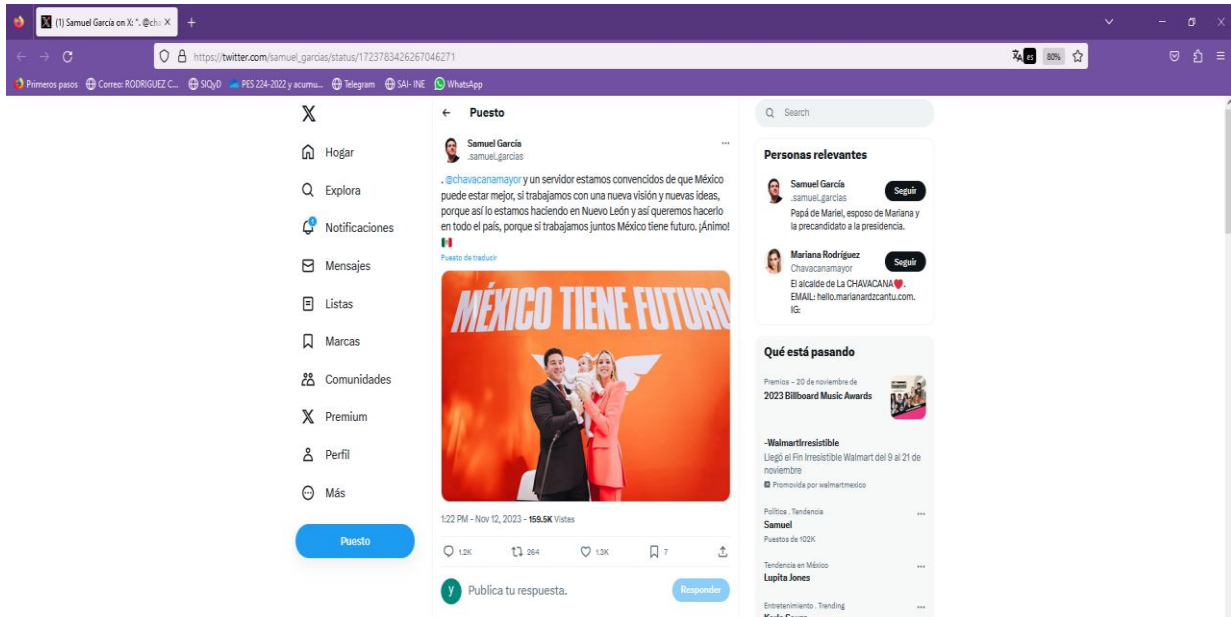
(1) Samuel García on X: ". @cha ×
+
https://twitter.com/samuel_garcias/status/1723783426267046271
80%
Primeros pasos Correo: RODRIGUEZ C... SIQyD PES 224-2022 y acumu... Telegram SAI- INE WhatsApp

Hogar
Explora
Notificaciones
Mensajes
Listas
Marcas
Comunidades
Premium
Perfil
Más
Puesto

Puesto
Samuel García
.samuel_garcias
. @chavacanamayor y un servidor estamos convencidos de que México puede estar mejor, si trabajamos con una nueva visión y nuevas ideas, porque así lo estamos haciendo en Nuevo León y así queremos hacerlo en todo el país, porque si trabajamos juntos México tiene futuro. ¡Ánimo!
Puesto de traducir
MÉXICO TIENE FUTURO
1:22 PM - Nov 12, 2023 - 159.5K Vistas
1.2K 264 1.3K 7
Publica tu respuesta.
Responder

Search
Personas relevantes
Samuel García
.samuel_garcias
Seguir
Papá de Mariel, esposo de Mariana y la precandidato a la presidencia.
Mariana Rodríguez
Chavacanamayor
Seguir
El alcalde de La CHAVACANA. EMAIL: hello.marianardzcantu.com. IG:
Qué está pasando
Premios - 20 de noviembre de
2023 Billboard Music Awards
-WalmartIrresistible
Llegó el Fin Irresistible Walmart del 9 al 21 de noviembre
Promovida por walmartmexico
Política . Tendencia
Samuel
Puestos de 102K
Tendencia en México
Lupita Jones
Entretenimiento . Trending
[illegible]